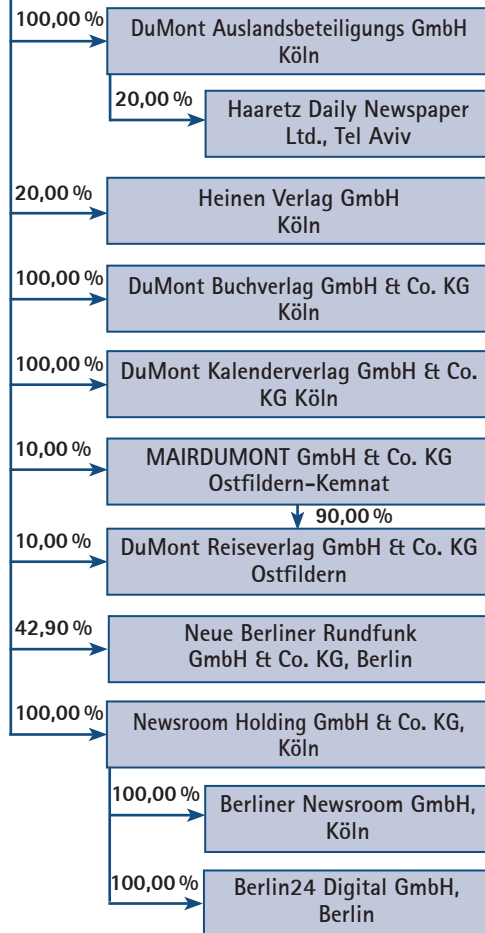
100,00 %

DuMont Auslandsbeteiligungs GmbH Köln

20,00 %

Haaretz Daily Newspaper Ltd., Tel Aviv

20,00 %

Heinen Verlag GmbH Köln

100,00 %

DuMont Buchverlag GmbH & Co. KG Köln

100,00 %

DuMont Kalenderverlag GmbH & Co. KG Köln

10,00 %

MAIRDUMONT GmbH & Co. KG Ostfildern-Kemnat

90,00 %

10,00 %

DuMont Reiseverlag GmbH & Co. KG Ostfildern

42,90 %

Neue Berliner Rundfunk GmbH & Co. KG, Berlin

100,00 %

Newsroom Holding GmbH & Co. KG, Köln

100,00 %

Berliner Newsroom GmbH, Köln

100,00 %

Berlin24 Digital GmbH, Berlin